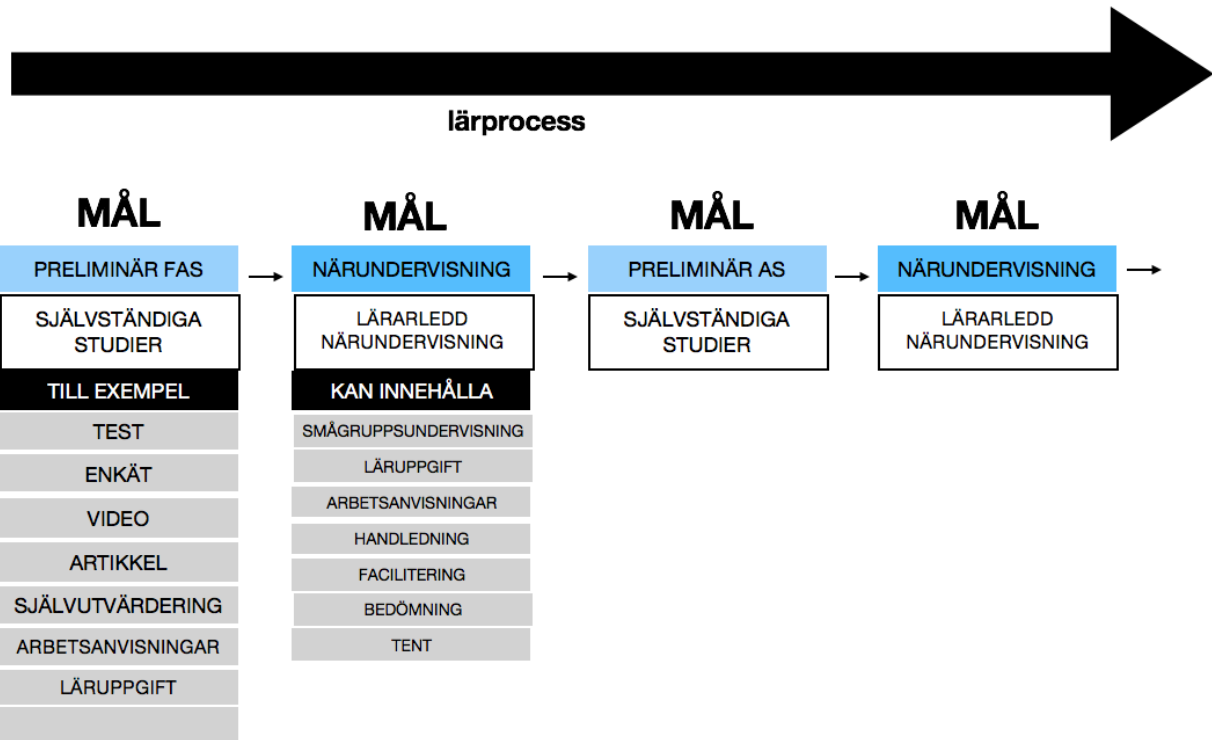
lärprocess

MÅL

PRELIMINÄR FAS

SJÄLVSTÄNDIGA STUDIER

TILL EXEMPEL

TEST

ENKÄT

VIDEO

ARTIKKEL

SJÄLVUTVÄRDERING

ARBETSANVISNINGAR

LÄRUPPGIFT

MÅL

NÄRUNDERVISNING

LÄRARLEDD NÄRUNDERVISNING

KAN INNEHÅLLA

SMÅGRUPPSUNDERVISNING

LÄRUPPGIFT

ARBETSANVISNINGAR

HANDLEDNING

FACILITERING

BEDÖMNING

TENT

MÅL

PRELIMINÄR AS

SJÄLVSTÄNDIGA STUDIER

MÅL

NÄRUNDERVISNING

LÄRARLEDD NÄRUNDERVISNING